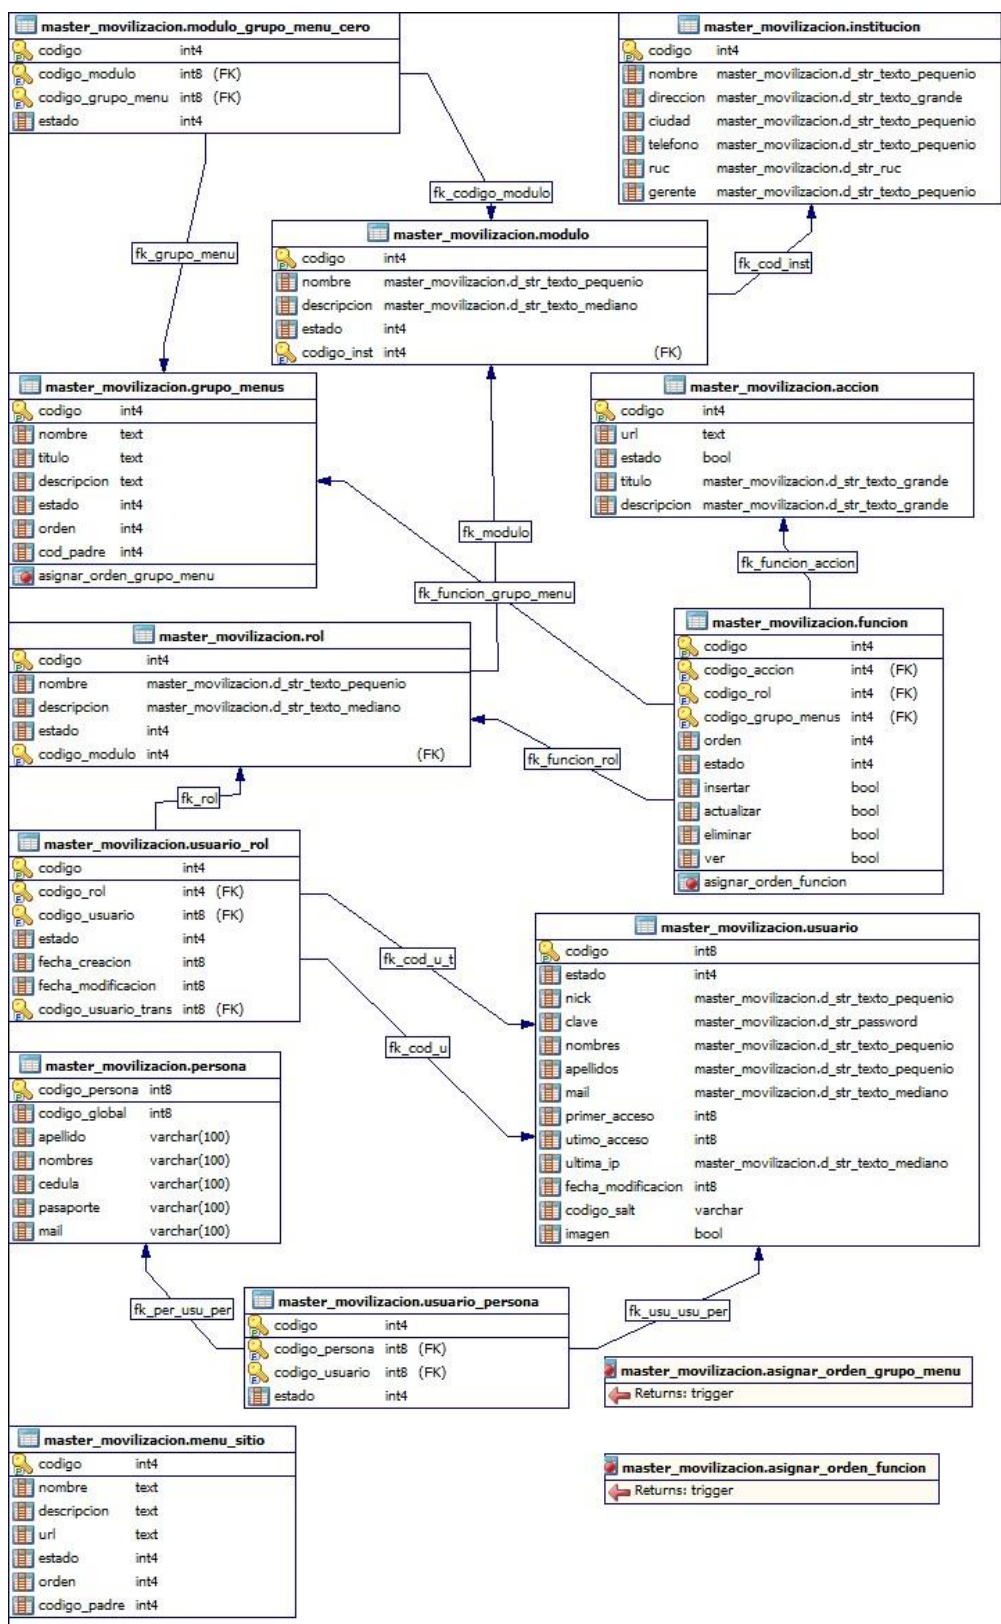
master_movilizacion.modulo_grupo_menu_cero
| | |
|---|---|
| codigo | int4 |
| codigo_modulo | int8 (FK) |
| codigo_grupo_menu | int8 (FK) |
| estado | int4 |

master_movilizacion.institucion
| | |
|---|---|
| codigo | int4 |
| nombre | master_movilizacion.d_str_texto_pequenio |
| direccion | master_movilizacion.d_str_texto_grande |
| ciudad | master_movilizacion.d_str_texto_pequenio |
| telefono | master_movilizacion.d_str_texto_pequenio |
| ruc | master_movilizacion.d_str_ruc |
| gerente | master_movilizacion.d_str_texto_pequenio |

fk_codigo_modulo

fk_grupo_menu

master_movilizacion.modulo
| | | |
|---|---|---|
| codigo | int4 | |
| nombre | master_movilizacion.d_str_texto_pequenio | |
| descripcion | master_movilizacion.d_str_texto_mediano | |
| estado | int4 | |
| codigo_inst | int4 | (FK) |

fk_cod_inst

master_movilizacion.grupo_menus
| | |
|---|---|
| codigo | int4 |
| nombre | text |
| titulo | text |
| descripcion | text |
| estado | int4 |
| orden | int4 |
| cod_padre | int4 |
| asignar_orden_grupo_menu | |

master_movilizacion.accion
| | |
|---|---|
| codigo | int4 |
| url | text |
| estado | bool |
| titulo | master_movilizacion.d_str_texto_grande |
| descripcion | master_movilizacion.d_str_texto_grande |

fk_modulo

fk_funcion_accion

fk_funcion_grupo_menu

master_movilizacion.rol
| | | |
|---|---|---|
| codigo | int4 | |
| nombre | master_movilizacion.d_str_texto_pequenio | |
| descripcion | master_movilizacion.d_str_texto_mediano | |
| estado | int4 | |
| codigo_modulo | int4 | (FK) |

master_movilizacion.funcion
| | |
|---|---|
| codigo | int4 |
| codigo_accion | int4 (FK) |
| codigo_rol | int4 (FK) |
| codigo_grupo_menus | int4 (FK) |
| orden | int4 |
| estado | int4 |
| insertar | bool |
| actualizar | bool |
| eliminar | bool |
| ver | bool |
| asignar_orden_funcion | |

fk_funcion_rol

fk_rol

master_movilizacion.usuario_rol
| | |
|---|---|
| codigo | int4 |
| codigo_rol | int4 (FK) |
| codigo_usuario | int8 (FK) |
| estado | int4 |
| fecha_creacion | int8 |
| fecha_modificacion | int8 |
| codigo_usuario_trans | int8 (FK) |

fk_cod_u_t

master_movilizacion.usuario
| | |
|---|---|
| codigo | int8 |
| estado | int4 |
| nick | master_movilizacion.d_str_texto_pequenio |
| clave | master_movilizacion.d_str_password |
| nombres | master_movilizacion.d_str_texto_pequenio |
| apellidos | master_movilizacion.d_str_texto_pequenio |
| mail | master_movilizacion.d_str_texto_mediano |
| primer_acceso | int8 |
| utimo_acceso | int8 |
| ultima_ip | master_movilizacion.d_str_texto_mediano |
| fecha_modificacion | int8 |
| codigo_salt | varchar |
| imagen | bool |

fk_cod_u

master_movilizacion.persona
| | |
|---|---|
| codigo_persona | int8 |
| codigo_global | int8 |
| apellido | varchar(100) |
| nombres | varchar(100) |
| cedula | varchar(100) |
| pasaporte | varchar(100) |
| mail | varchar(100) |

fk_per_usu_per

master_movilizacion.usuario_persona
| | |
|---|---|
| codigo | int4 |
| codigo_persona | int8 (FK) |
| codigo_usuario | int8 (FK) |
| estado | int4 |

fk_usu_usu_per

master_movilizacion.asignar_orden_grupo_menu
Returns: trigger

master_movilizacion.menu_sitio
| | |
|---|---|
| codigo | int4 |
| nombre | text |
| descripcion | text |
| url | text |
| estado | int4 |
| orden | int4 |
| codigo_padre | int4 |

master_movilizacion.asignar_orden_funcion
Returns: trigger